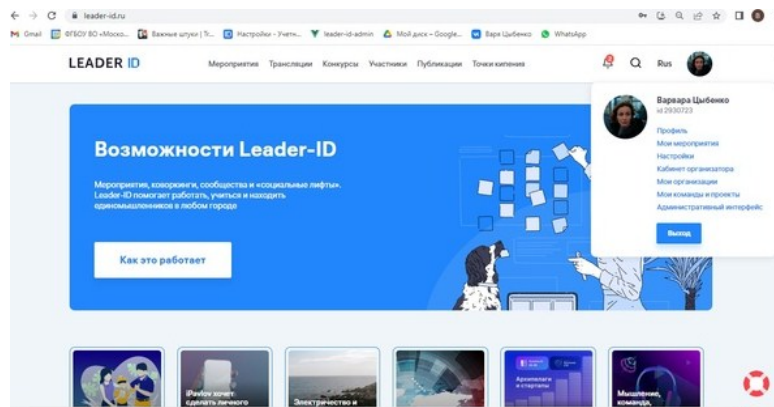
leader-id.ru

Gmail ФГБОУ ВО «Моско... Важные штуки | Tr... Настройки - Учетн... leader-id-admin Мой диск – Google... Варя Цыбенко WhatsApp

LEADER ID

Мероприятия Трансляции Конкурсы Участники Публикации Точки кипения

Rus

Варвара Цыбенко
id 2930723

Профиль
Мои мероприятия
Настройки
Кабинет организатора
Мои организации
Мои команды и проекты
Административный интерфейс

Выход

Возможности Leader-ID

Мероприятия, коворкинги, сообщества и «социальные лифты». Leader-ID помогает работать, учиться и находить единомышленников в любом городе

Как это работает

iPavlov хочет сделать личного

Электричество и

Архипелаги и стартапы

Мышление, команда,